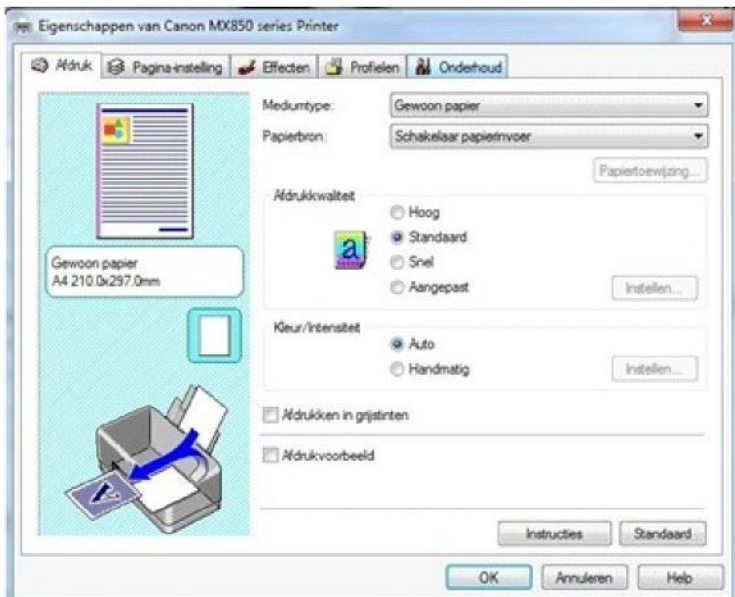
Eigenschappen van Canon MX850 series Printer

Afdruk | Pagina-instelling | Effecten | Profielen | Onderhoud

Gewoon papier
A4 210.0x297.0mm

Mediumtype: Gewoon papier
Papierbron: Schakelaar papierinvoer
Papiertoewijzing...

Afdrukkwaliteit
Hoog
Standaard
Snel
Aangepast
Instellen...

Kleur/Intensiteit
Auto
Handmatig
Instellen...

Afdrukken in grijstinten

Afdrukvoorbeeld

Instructies
Standaard

OK
Annuleren
Help